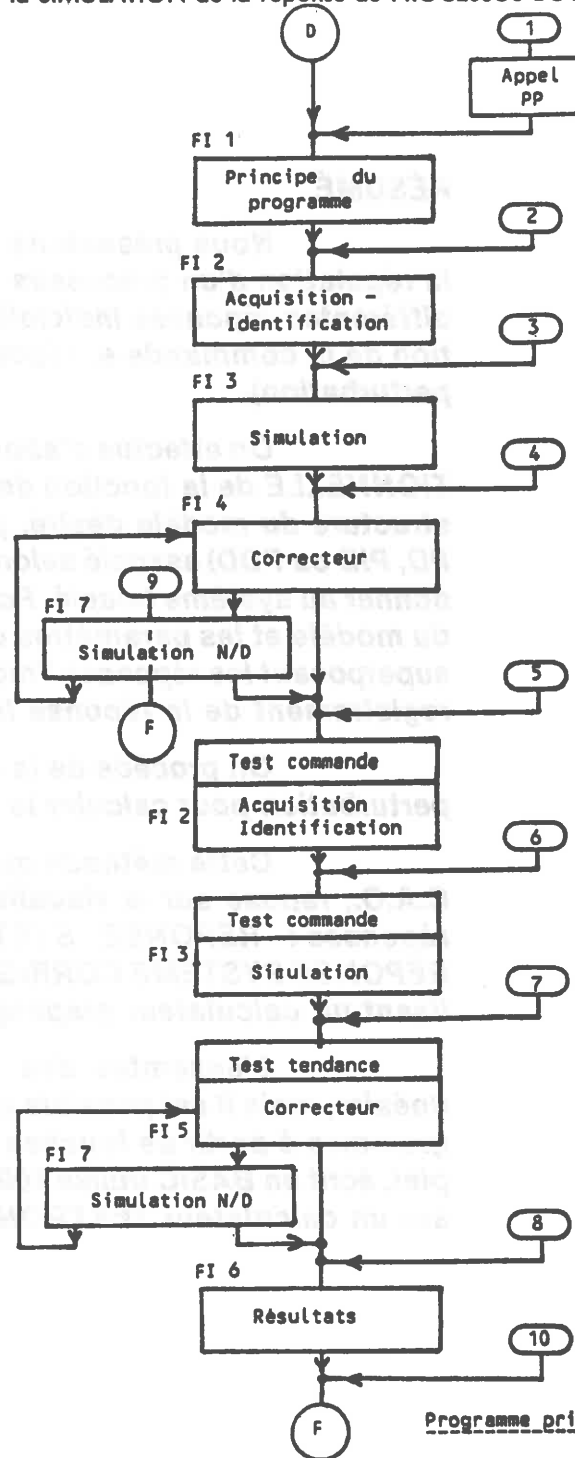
la SIMULATION de la réponse de PROCESSUS D

D

1

Appel PP

FI 1

Principe du programme

2

FI 2

Acquisition - Identification

3

FI 3

Simulation

4

FI 4

Correcteur

9

FI 7

Simulation N/D

F

5

Test commande

Acquisition Identification

FI 2

6

Test commande

FI 3

Simulation

7

Test tendance

Correcteur

FI 5

FI 7

Simulation N/D

8

FI 6

Résultats

10

F

Programme pri